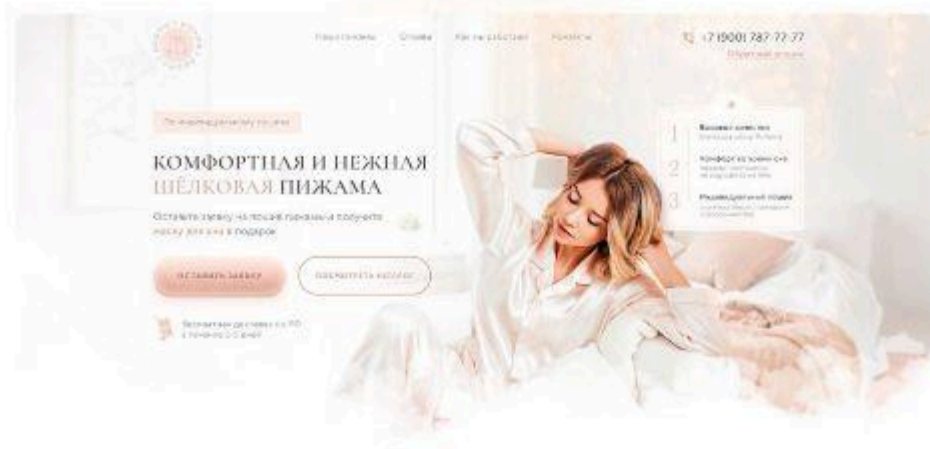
Наши модели Отзывы Как мы работаем Контакты

+7 (900) 787-77-77
Обратный звонок

По индивидуальному пошиву

КОМФОРТНАЯ И НЕЖНАЯ ШЁЛКОВАЯ ПИЖАМА

Оставьте заявку на пошив пижамы и получите маску для сна в подарок

Оставить заявку

Посмотреть каталог

Бесплатная доставка по РФ в течение 2-3 дней

1 Высокое качество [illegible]

2 Комфорт во время сна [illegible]

3 Индивидуальный подход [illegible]